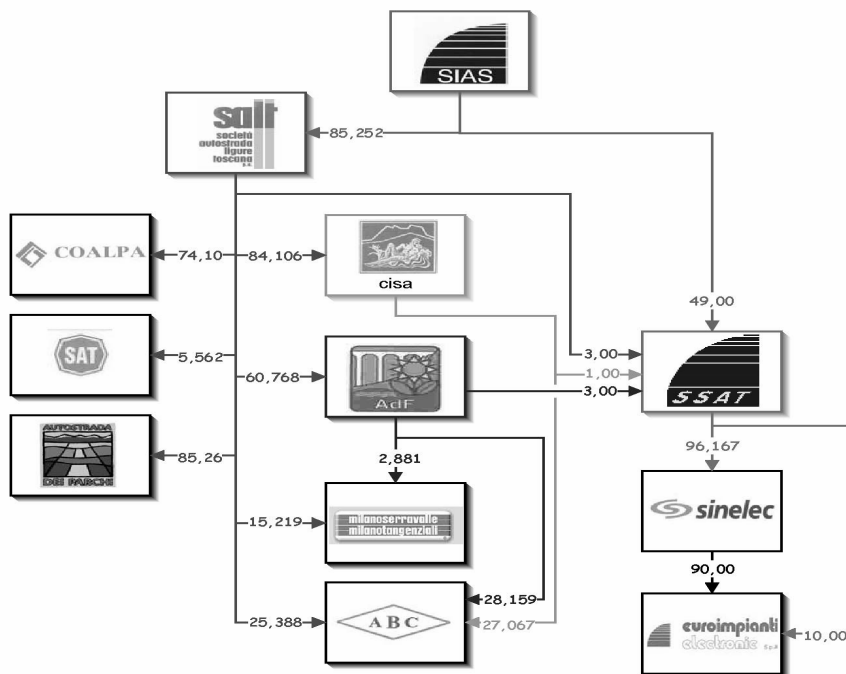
SIAS

salt
società autostrada ligure toscana s.p.a.

85,252

COALPA
74,10
84,106
cisa

49,00

SAT
5,562
60,768
AdF
3,00
1,00
3,00
SSAT

AUTOSTRADA DEI PARCHI
85,26

2,881

96,167

sinelec

15,219
milanoserravalle milanotangenziali

90,00

25,388
ABC
28,159
27,067

euroimpianti electronic s.p.a.
10,00